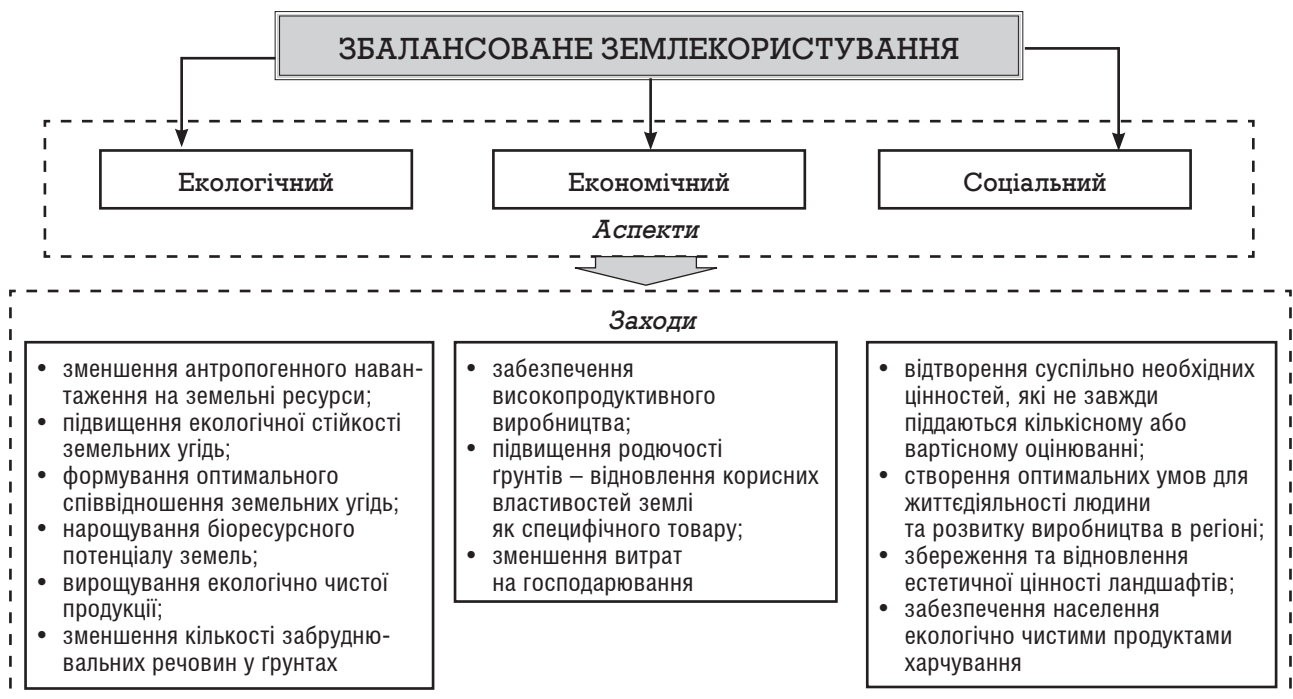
ЗБАЛАНСОВАНЕ ЗЕМЛЕКОРИСТУВАННЯ

Екологічний

Економічний

Соціальний

Аспекти

Заходи

• зменшення антропогенного навантаження на земельні ресурси;
• підвищення екологічної стійкості земельних угідь;
• формування оптимального співвідношення земельних угідь;
• нарощування біоресурсного потенціалу земель;
• вирощування екологічно чистої продукції;
• зменшення кількості забруднювальних речовин у ґрунтах

• забезпечення високопродуктивного виробництва;
• підвищення родючості ґрунтів – відновлення корисних властивостей землі як специфічного товару;
• зменшення витрат на господарювання

• відтворення суспільно необхідних цінностей, які не завжди піддаються кількісному або вартісному оцінюванні;
• створення оптимальних умов для життєдіяльності людини та розвитку виробництва в регіоні;
• збереження та відновлення естетичної цінності ландшафтів;
• забезпечення населення екологічно чистими продуктами харчування